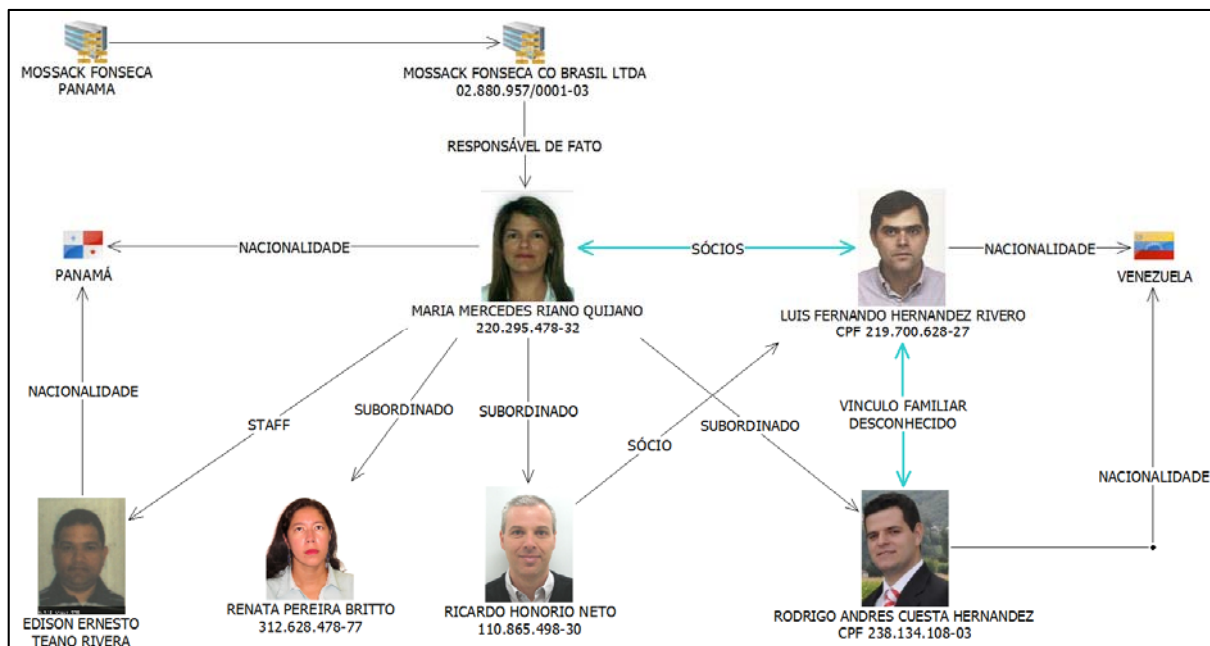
MOSSACK FONSECA PANAMA

MOSSACK FONSECA CO BRASIL LTDA 02.880.957/0001-03

RESPONSÁVEL DE FATO

PANAMÁ

NACIONALIDADE

SÓCIOS

NACIONALIDADE

VENEZUELA

MARIA MERCEDES RIANO QUIJANO 220.295.478-32

LUIS FERNANDO HERNANDEZ RIVERO CPF 219.700.628-27

NACIONALIDADE

STAFF

SUBORDINADO

SUBORDINADO

SÓCIO

SUBORDINADO

VINCULO FAMILIAR DESCONHECIDO

NACIONALIDADE

EDISON ERNESTO TEANO RIVERA

RENATA PEREIRA BRITTO 312.628.478-77

RICARDO HONORIO NETO 110.865.498-30

RODRIGO ANDRES CUESTA HERNANDEZ CPF 238.134.108-03